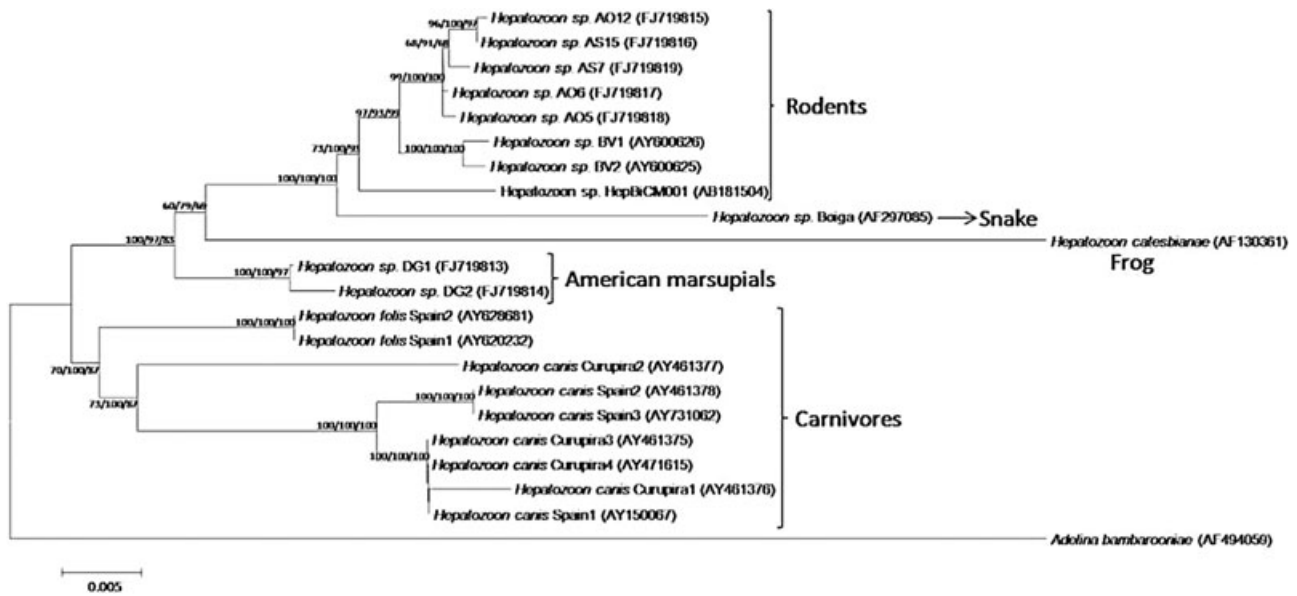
96/100/97
Hepatozoon sp. AO12 (FJ719815)
64/91/68
Hepatozoon sp. AS15 (FJ719816)
Hepatozoon sp. AS7 (FJ719819)
99/100/100
Hepatozoon sp. AO6 (FJ719817)
97/93/99
Hepatozoon sp. AO5 (FJ719818)
Rodents
73/100/99
100/100/100
Hepatozoon sp. BV1 (AY600626)
Hepatozoon sp. BV2 (AY600625)
100/100/100
Hepatozoon sp. HepBiCM001 (AB181504)
60/79/69
Hepatozoon sp. Boiga (AF297085)
Snake
100/97/83
Hepatozoon catesbianae (AF130361)
Frog
100/100/97
Hepatozoon sp. DG1 (FJ719813)
Hepatozoon sp. DG2 (FJ719814)
American marsupials
100/100/100
Hepatozoon felis Spain2 (AY628681)
Hepatozoon felis Spain1 (AY620232)
70/100/97
Hepatozoon canis Curupira2 (AY461377)
73/100/97
100/100/100
Hepatozoon canis Spain2 (AY461378)
Hepatozoon canis Spain3 (AY731062)
Carnivores
100/100/100
Hepatozoon canis Curupira3 (AY461375)
100/100/100
Hepatozoon canis Curupira4 (AY471615)
Hepatozoon canis Curupira1 (AY461376)
Hepatozoon canis Spain1 (AY150067)
Adelina bambarooniae (AF494059)
0.005